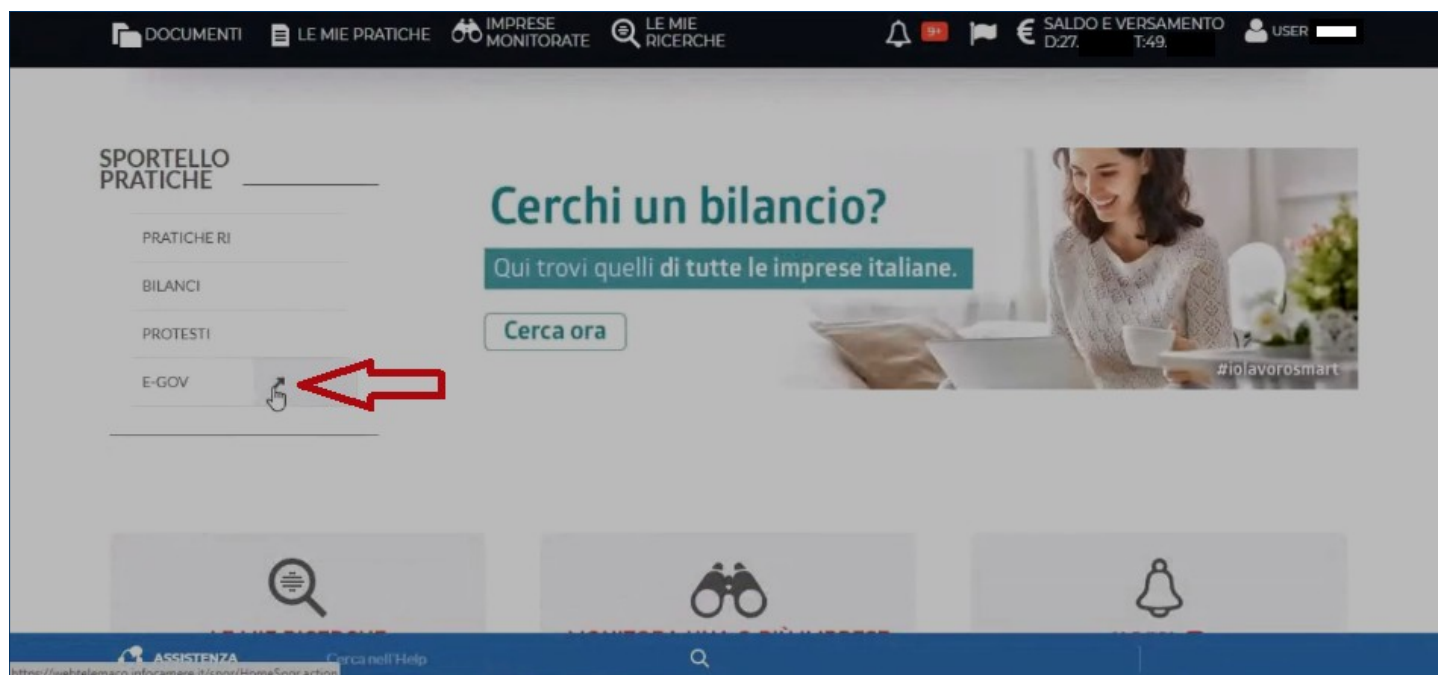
DOCUMENTI LE MIE PRATICHE IMPRESE MONITORATE LE MIE RICERCHE 9+ SALDO E VERSAMENTO D:27. T:49. USER

SPORTELLO PRATICHE

PRATICHE RI

BILANCI

PROTESTI

E-GOV

Cerchi un bilancio?

Qui trovi quelli di tutte le imprese italiane.

Cerca ora

#iolavorosmart

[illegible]

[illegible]

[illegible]

ASSISTENZA Cerca nell'Help

https://webtelemaco.infocamere.it/spor/HomeSpor.action